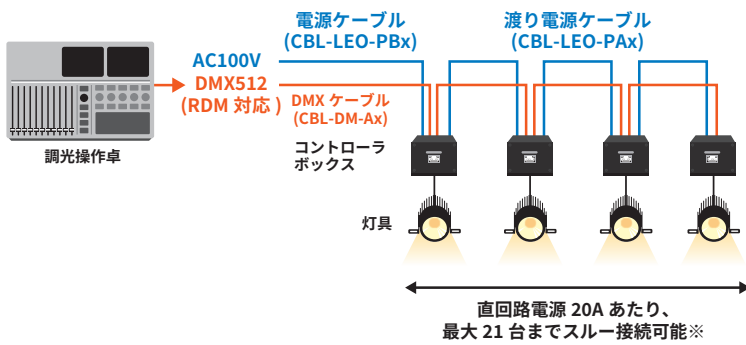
電源ケーブル
(CBL-LEO-PBx)

渡り電源ケーブル
(CBL-LEO-PAx)

AC100V
DMX512
(RDM 対応 )

DMX ケーブル
(CBL-DM-Ax)

調光操作卓

コントローラ
ボックス

灯具

直回路電源 20A あたり、
最大 21 台までスルー接続可能※